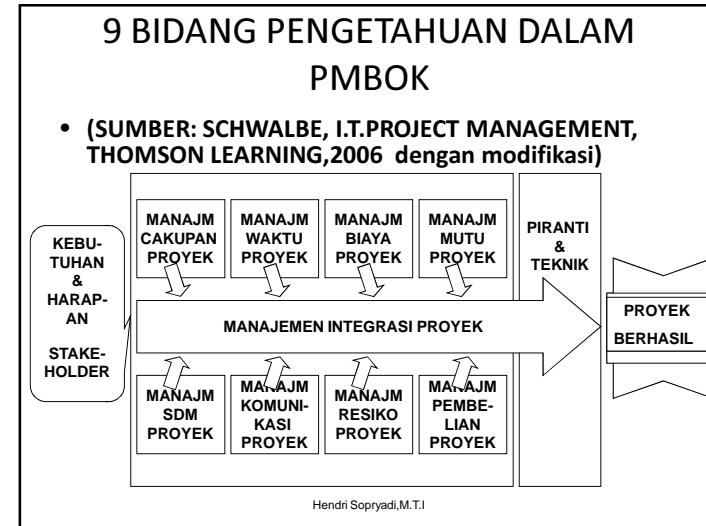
9 BIDANG PENGETAHUAN DALAM PMBOK

• (SUMBER: SCHWALBE, I.T.PROJECT MANAGEMENT, THOMSON LEARNING,2006 dengan modifikasi)

KEBUTUHAN & HARAPAN STAKEHOLDER

MANAJM CAKUPAN PROYEK

MANAJM WAKTU PROYEK

MANAJM BIAYA PROYEK

MANAJM MUTU PROYEK

PIRANTI & TEKNIK

MANAJEMEN INTEGRASI PROYEK

MANAJM SDM PROYEK

MANAJM KOMUNIKASI PROYEK

MANAJM RESIKO PROYEK

MANAJM PEMBELIAN PROYEK

PROYEK BERHASIL

Hendri Sopryadi,M.T.I